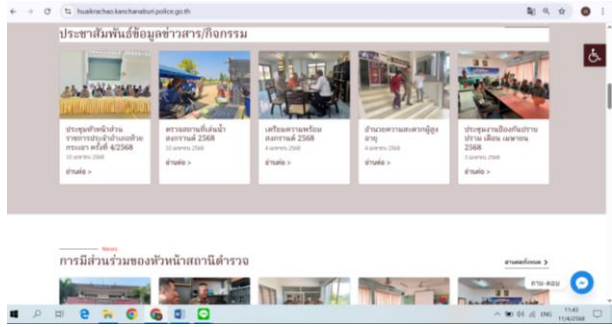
huaikrachao.kanchanaburi.police.go.th

ประชาสัมพันธ์ข้อมูลข่าวสาร/กิจกรรม

ประชุมหัวหน้าส่วนราชการประจำอำเภอห้วยกระเจา ครั้งที่ 4/2568
10 เมษายน 2568
อ่านต่อ >

ตรวจสถานที่เล่นน้ำสงกรานต์ 2568
10 เมษายน 2568
อ่านต่อ >

เตรียมความพร้อมสงกรานต์ 2568
4 เมษายน 2568
อ่านต่อ >

อำนวยความสะดวกผู้สูงอายุ
4 เมษายน 2568
อ่านต่อ >

ประชุมงานป้องกันปราบปราม เดือน เมษายน 2568
3 เมษายน 2568
อ่านต่อ >

News
การมีส่วนร่วมของหัวหน้าสถานีตำรวจ

ดูผลงานทั้งหมด >

ถาม-ตอบ

ENG 11:43 11/4/2568